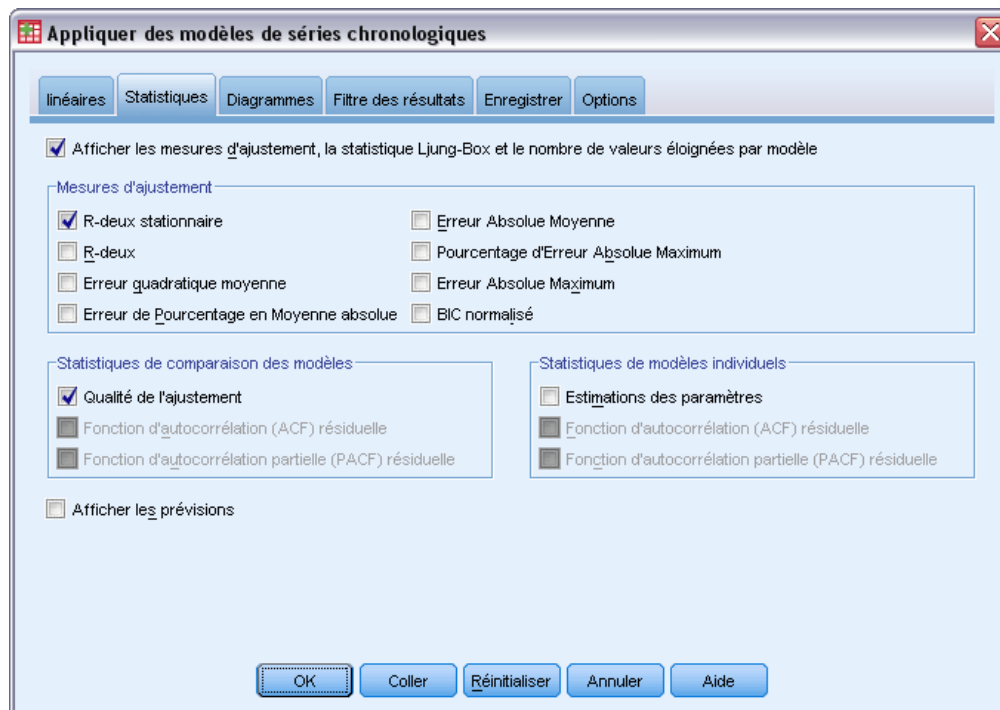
Appliquer des modèles de séries chronologiques

linéaires | Statistiques | Diagrammes | Filtre des résultats | Enregistrer | Options

Afficher les mesures d'ajustement, la statistique Ljung-Box et le nombre de valeurs éloignées par modèle

Mesures d'ajustement

R-deux stationnaire

R-deux

Erreur quadratique moyenne

Erreur de Pourcentage en Moyenne absolue

Erreur Absolue Moyenne

Pourcentage d'Erreur Absolue Maximum

Erreur Absolue Maximum

BIC normalisé

Statistiques de comparaison des modèles

Qualité de l'ajustement

Fonction d'autocorrélation (ACF) résiduelle

Fonction d'autocorrélation partielle (PACF) résiduelle

Statistiques de modèles individuels

Estimations des paramètres

Fonction d'autocorrélation (ACF) résiduelle

Fonction d'autocorrélation partielle (PACF) résiduelle

Afficher les prévisions

OK | Coller | Réinitialiser | Annuler | Aide